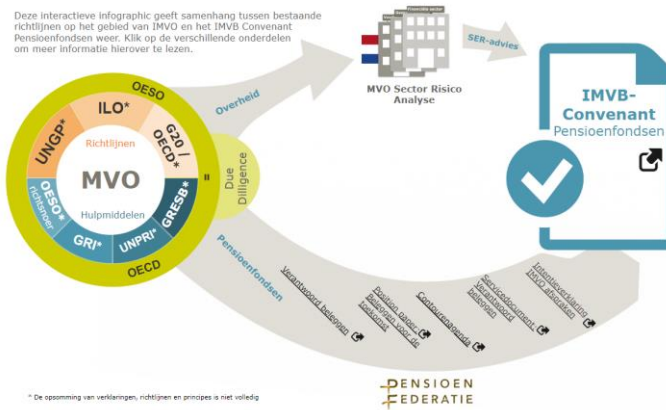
Deze interactieve infographic geeft samenhang tussen bestaande richtlijnen op het gebied van IMVO en het IMVB Convenant Pensioenfondsen weer. Klik op de verschillende onderdelen om meer informatie hierover te lezen.

MVO Sector Risico Analyse

SER-advies

IMVB-Convenant Pensioenfondsen

Overheid

OESO

ILO*

UNGP*

Richtlijnen

G20 / OECD*

MVO

=

Due Diligence

OESO* richtsnoer

Hulpmiddelen

GRESB*

GRI*

UNPRI*

OECD

Pensioenfondsen

Verantwoord beleggen

Position paper Beleggen voor de toekomst

Controversagenda

Verantwoord beleggen

Servicedocument Verantwoord beleggen

Intentieverklaring IMVO afspraken

* De opsomming van verklaringen, richtlijnen en principes is niet volledig

PENSIOEN FEDERATIE